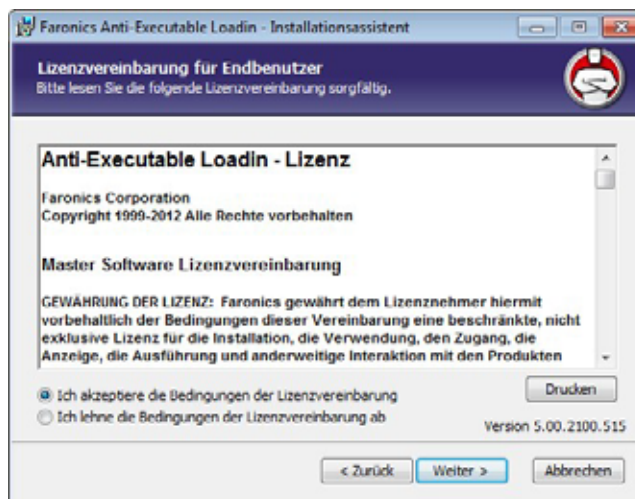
Faronics Anti-Executable Loadin - Installationsassistent

Lizenzvereinbarung für Endbenutzer
Bitte lesen Sie die folgende Lizenzvereinbarung sorgfältig.

Anti-Executable Loadin - Lizenz

Faronics Corporation
Copyright 1999-2012 Alle Rechte vorbehalten

Master Software Lizenzvereinbarung

GEWÄHRUNG DER LIZENZ: Faronics gewährt dem Lizenznehmer hiermit vorbehaltlich der Bedingungen dieser Vereinbarung eine beschränkte, nicht exklusive Lizenz für die Installation, die Verwendung, den Zugang, die Anzeige, die Ausführung und anderweitige Interaktion mit den Produkten

Ich akzeptiere die Bedingungen der Lizenzvereinbarung
Ich lehne die Bedingungen der Lizenzvereinbarung ab

Drucken

Version 5.00.2100.515

< Zurück
Weiter >
Abbrechen